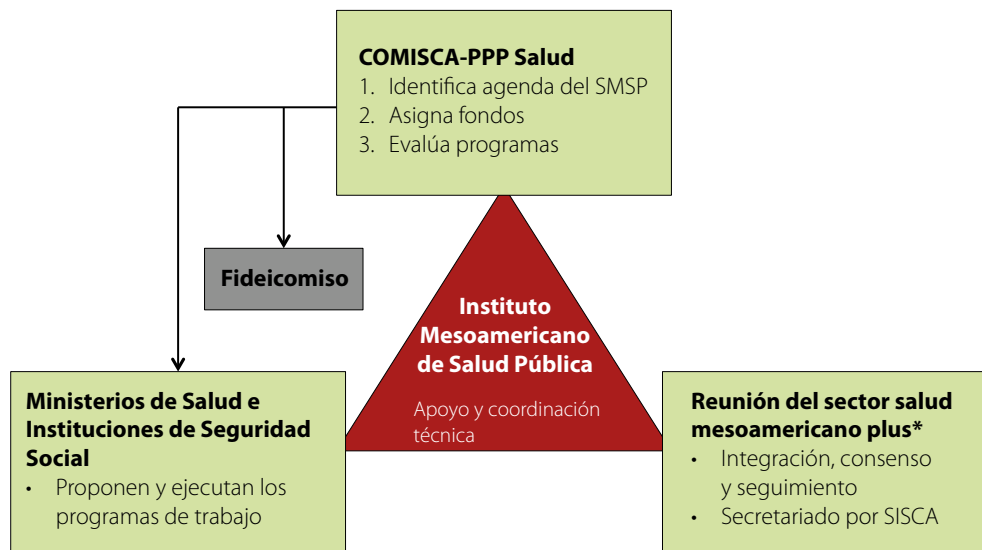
COMISCA-PPP Salud
1. Identifica agenda del SMSP
2. Asigna fondos
3. Evalúa programas

Fideicomiso

Instituto Mesoamericano de Salud Pública

Apoyo y coordinación técnica

Ministerios de Salud e Instituciones de Seguridad Social
• Proponen y ejecutan los programas de trabajo

Reunión del sector salud mesoamericano plus*
• Integración, consenso y seguimiento
• Secretariado por SISCA